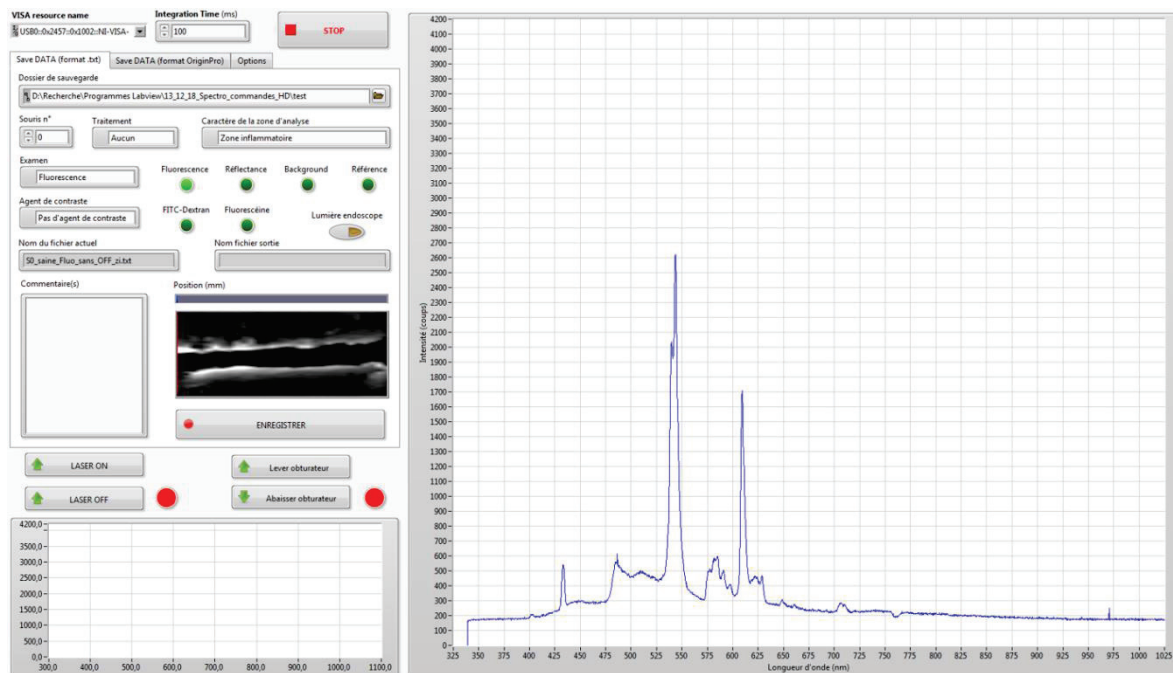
VISA resource name
USB0::0x2457::0x1002::NI-VISA-
Integration Time (ms)
100
STOP

Save DATA (format .txt) | Save DATA (format OriginPro) | Options

Dossier de sauvegarde
D:\Recherche\Programmes Labview\13_12_18_Spectro_commandes_HD\test

Souris n°
0
Traitement
Aucun
Caractère de la zone d'analyse
Zone inflammatoire

Examen
Fluorescence
Fluorescence
Réflectance
Background
Référence

Agent de contraste
Pas d'agent de contraste
FITC-Dextran
Fluorescéine
Lumière endoscope

Nom du fichier actuel
S0_saine_Fluo_sans_OFF_zi.txt
Nom fichier sortie

Commentaire(s)
Position (mm)

ENREGISTRER

LASER ON
Lever obturateur
LASER OFF
Abaisser obturateur

4200,0
3500,0
3000,0
2500,0
2000,0
1500,0
1000,0
500,0
0,0
300,0
400,0
500,0
600,0
700,0
800,0
900,0
1000,0
1100,0

4200 4100 4000 3900 3800 3700 3600 3500 3400 3300 3200 3100 3000 2900 2800 2700 2600 2500 2400 2300 2200 2100 2000 1900 1800 1700 1600 1500 1400 1300 1200 1100 1000 900 800 700 600 500 400 300 200 100 0
Intensité (coups)
325 350 375 400 425 450 475 500 525 550 575 600 625 650 675 700 725 750 775 800 825 850 875 900 925 950 975 1000 1025
Longueur d'onde (nm)